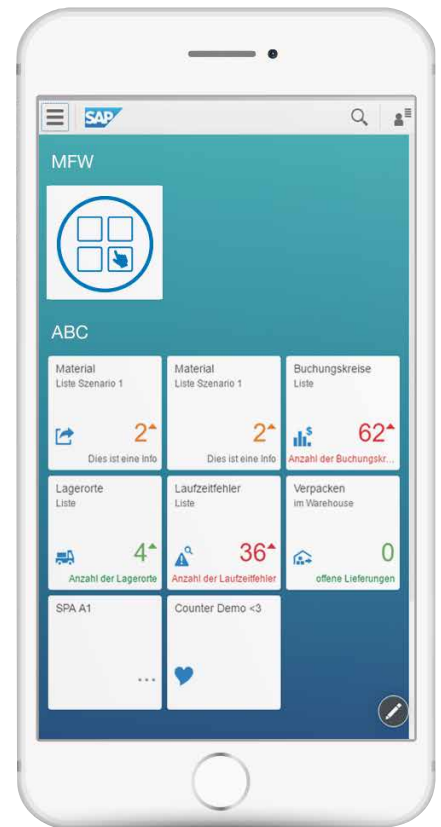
SAP

MFW

ABC

Material
Liste Szenario 1
2
Dies ist eine Info

Material
Liste Szenario 1
2
Dies ist eine Info

Buchungskreise
Liste
62
Anzahl der Buchungskr...

Lagerorte
Liste
4
Anzahl der Lagerorte

Laufzeitfehler
Liste
36
Anzahl der Laufzeitfehler

Verpacken
im Warehouse
0
offene Lieferungen

SPA A1
...

Counter Demo <3